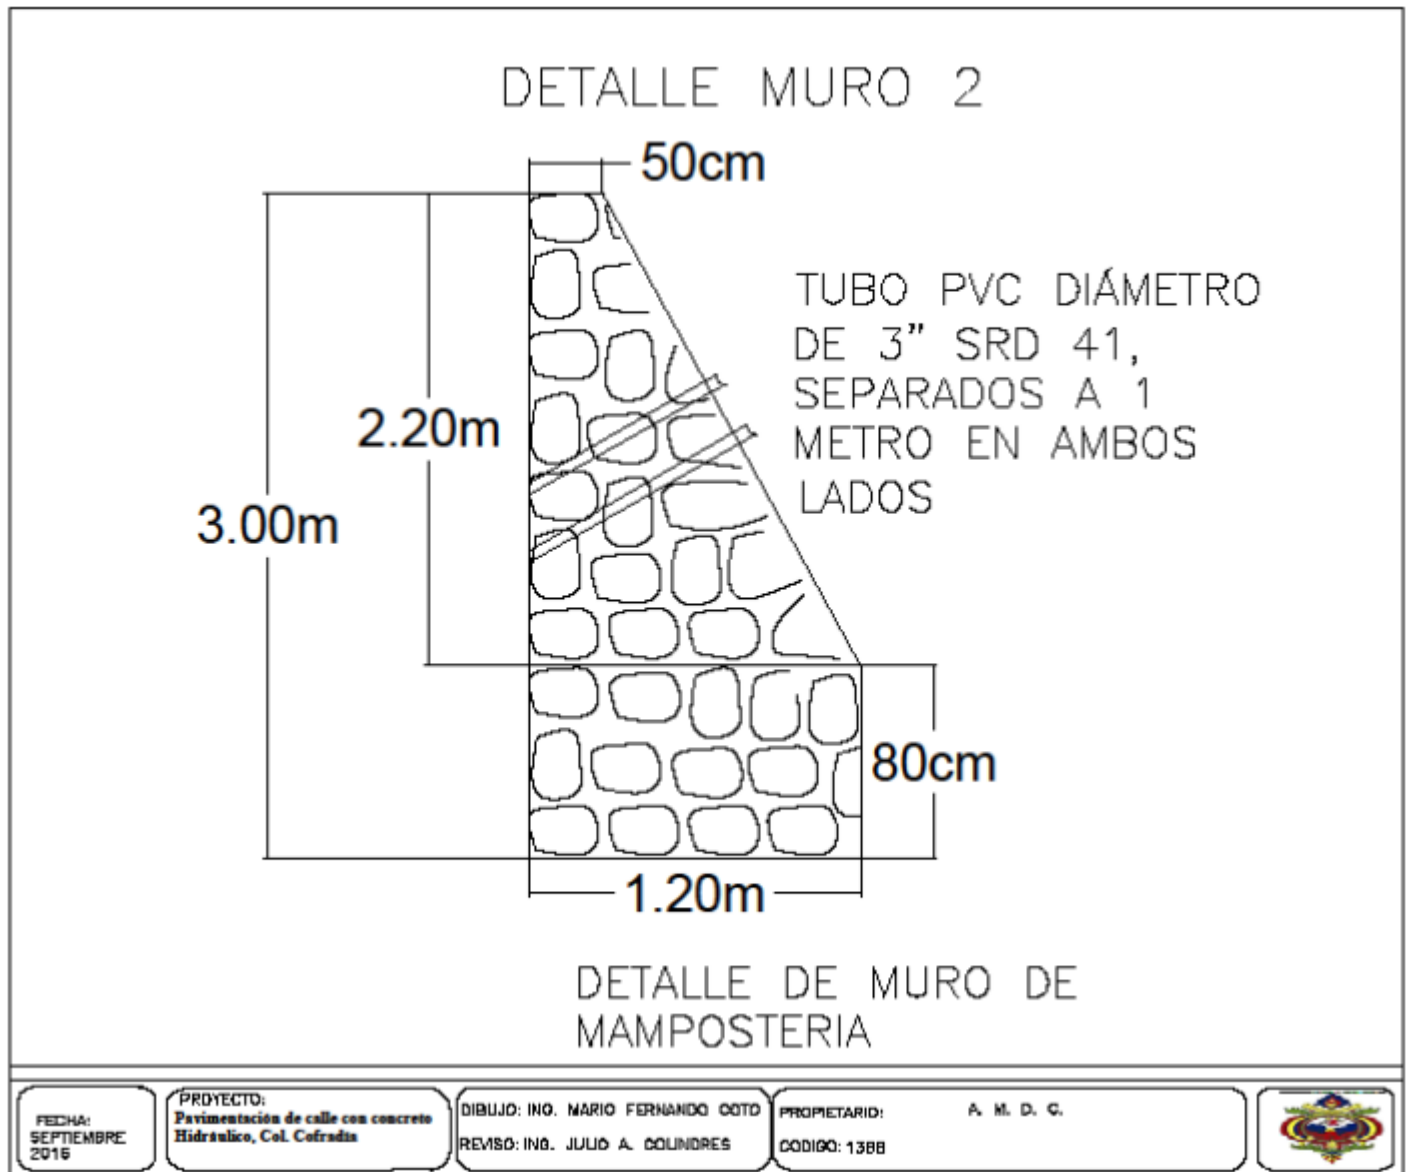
DETALLE MURO 2

50cm

TUBO PVC DIÁMETRO DE 3" SRD 41, SEPARADOS A 1 METRO EN AMBOS LADOS

2.20m

3.00m

80cm

1.20m

DETALLE DE MURO DE MAMPOSTERIA

FECHA: SEPTIEMBRE 2016

PROYECTO: Pavimentación de calle con concreto Hidráulico, Col. Cofradía

DIBUJO: ING. MARIO FERNANDO COTO
REVISO: ING. JULIO A. COLINDRES

PROPIETARIO: A. M. D. C.
CODIGO: 1388